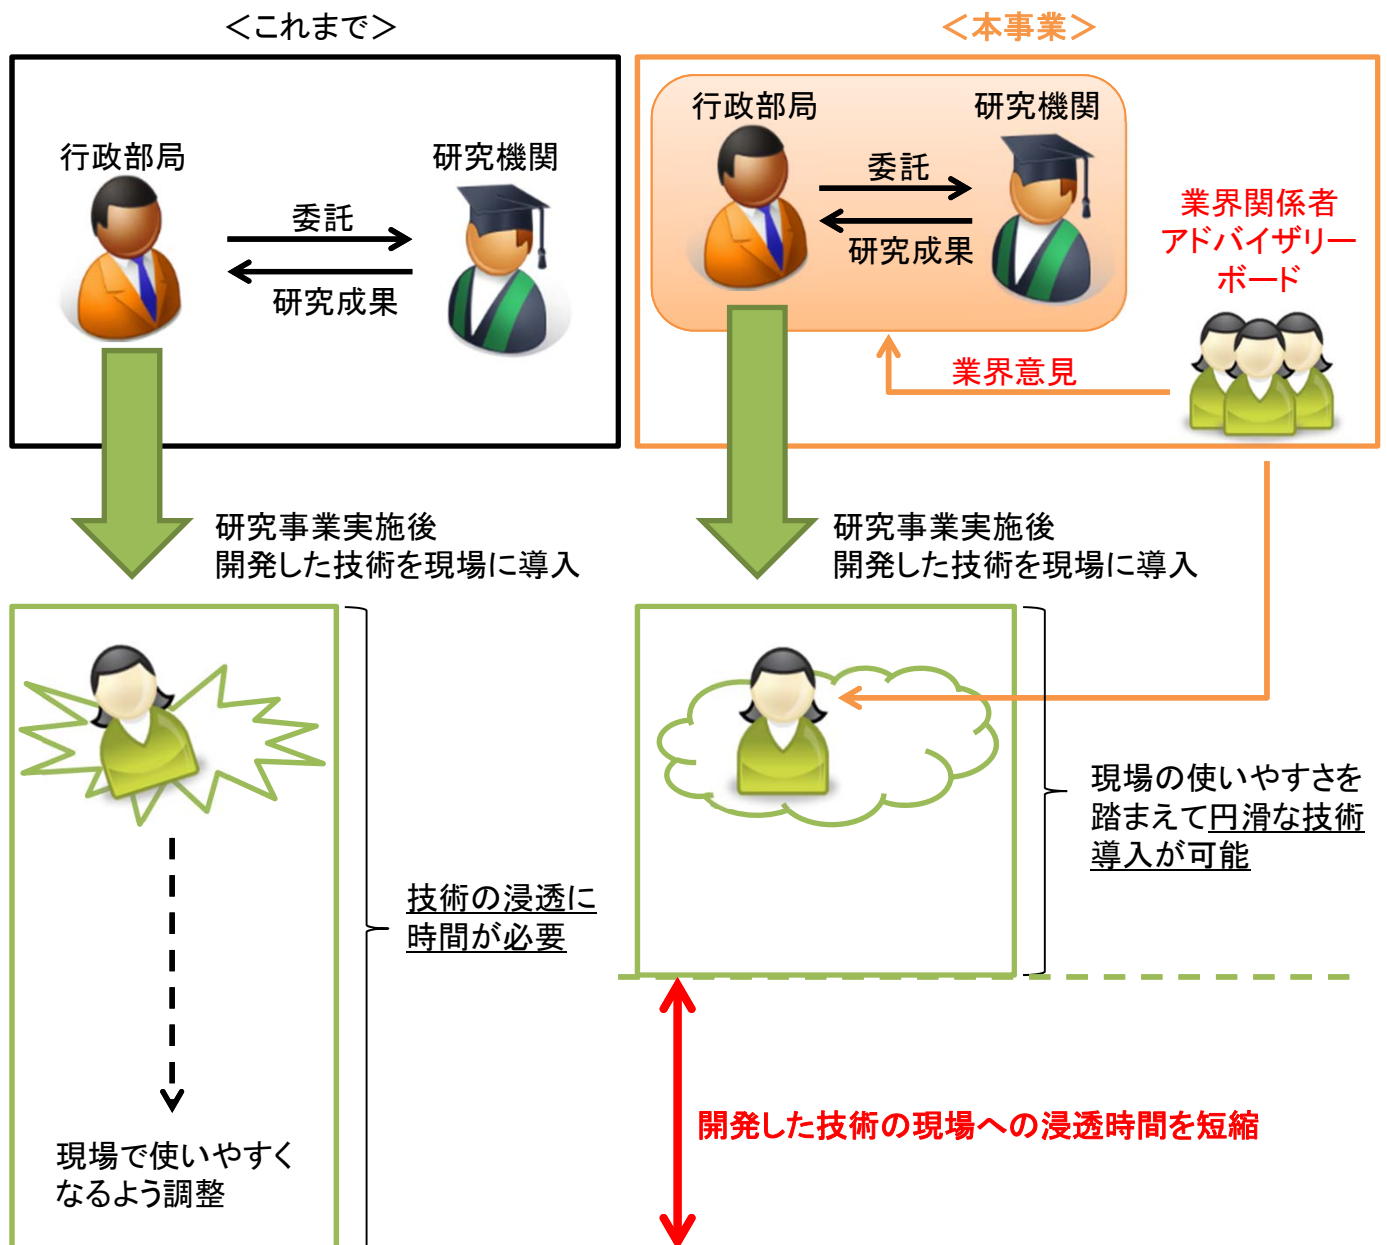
＜これまで＞

行政部局

研究機関

委託

研究成果

研究事業実施後
開発した技術を現場に導入

技術の浸透に
時間が必要

現場で使いやすく
なるよう調整

＜本事業＞

行政部局

研究機関

委託

研究成果

業界関係者
アドバイザリー
ボード

業界意見

研究事業実施後
開発した技術を現場に導入

現場の使いやすさを踏まえて円滑な技術導入が可能

開発した技術の現場への浸透時間を短縮